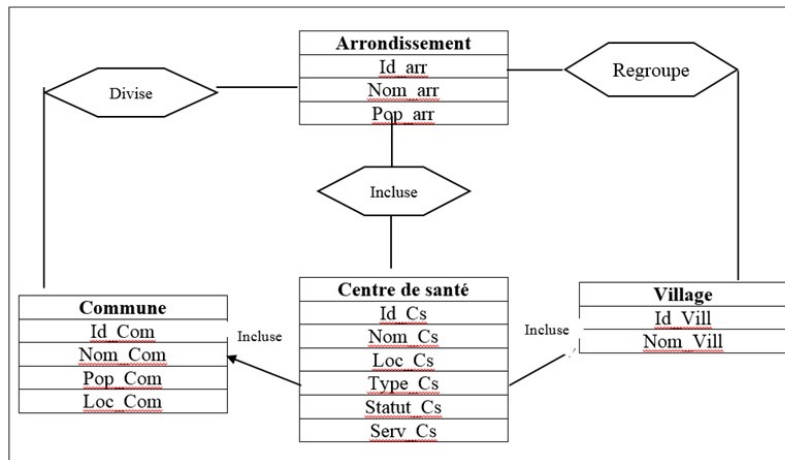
Arrondissement
Id_arr
Nom_arr
Pop_arr

Divise

Regroupe

Incluse

Commune
Id_Com
Nom_Com
Pop_Com
Loc_Com

Incluse

Centre de santé
Id_Cs
Nom_Cs
Loc_Cs
Type_Cs
Statut_Cs
Serv_Cs

Incluse

Village
Id_Vill
Nom_Vill